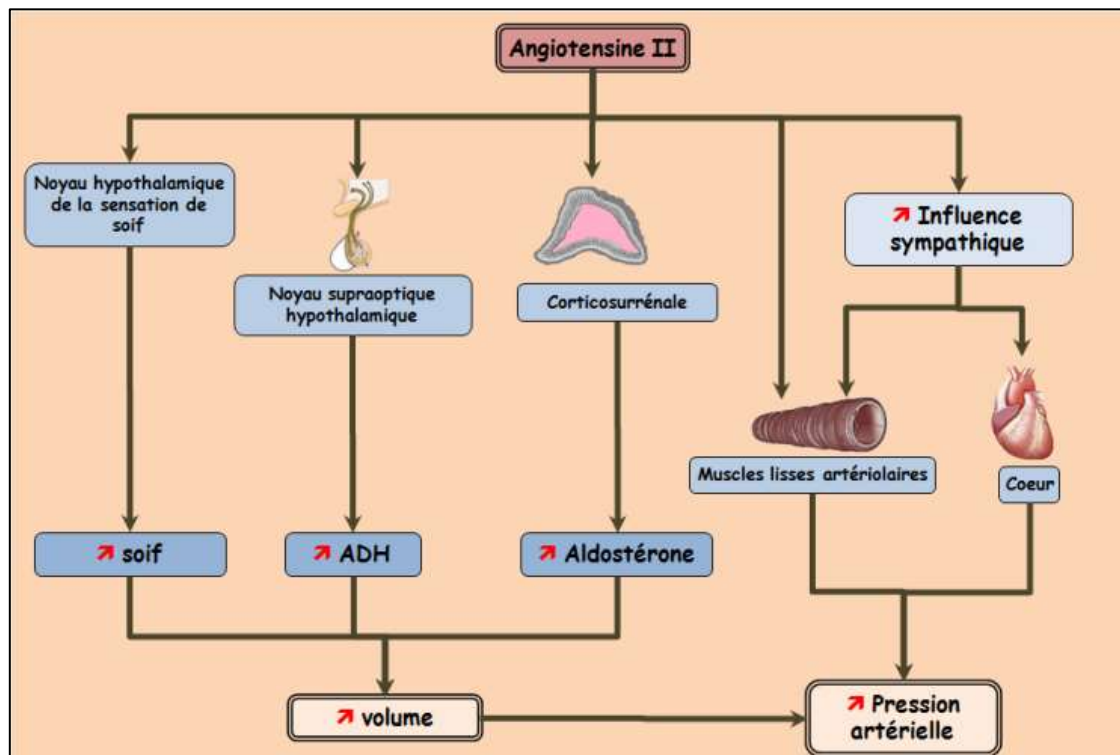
Angiotensine II

Noyau hypothalamique de la sensation de soif

Noyau supraoptique hypothalamique

Corticosurrénale

↗ Influence sympathique

Muscles lisses artériolaires

Coeur

↗ soif

↗ ADH

↗ Aldostérone

↗ volume

↗ Pression artérielle